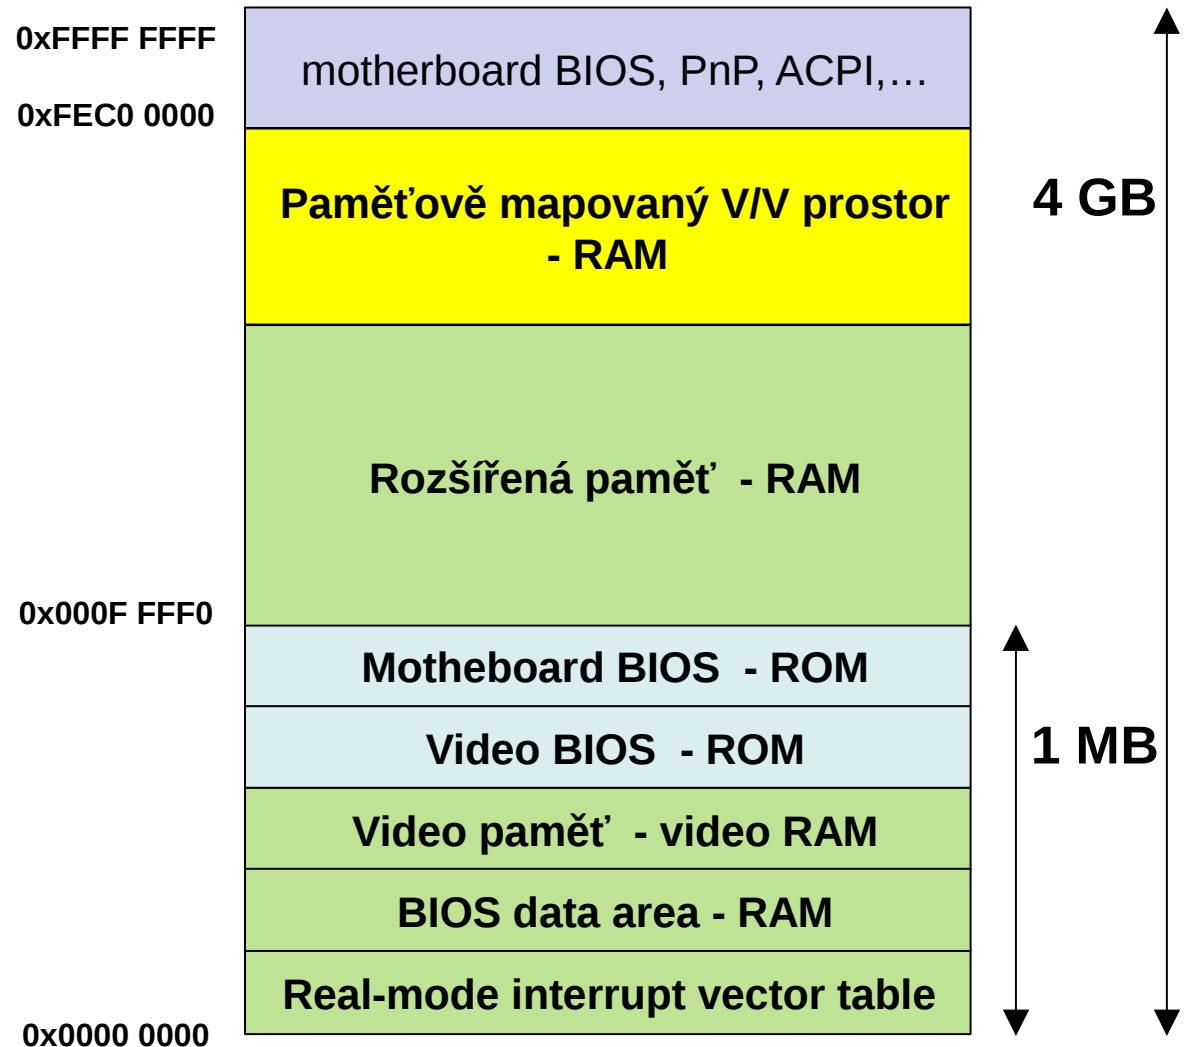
0xFFFF FFFF

motherboard BIOS, PnP, ACPI,…

0xFEC0 0000

Paměťově mapovaný V/V prostor - RAM

4 GB

Rozšířená paměť - RAM

0x000F FFF0

Motheboard BIOS - ROM

Video BIOS - ROM

1 MB

Video paměť - video RAM

BIOS data area - RAM

Real-mode interrupt vector table

0x0000 0000